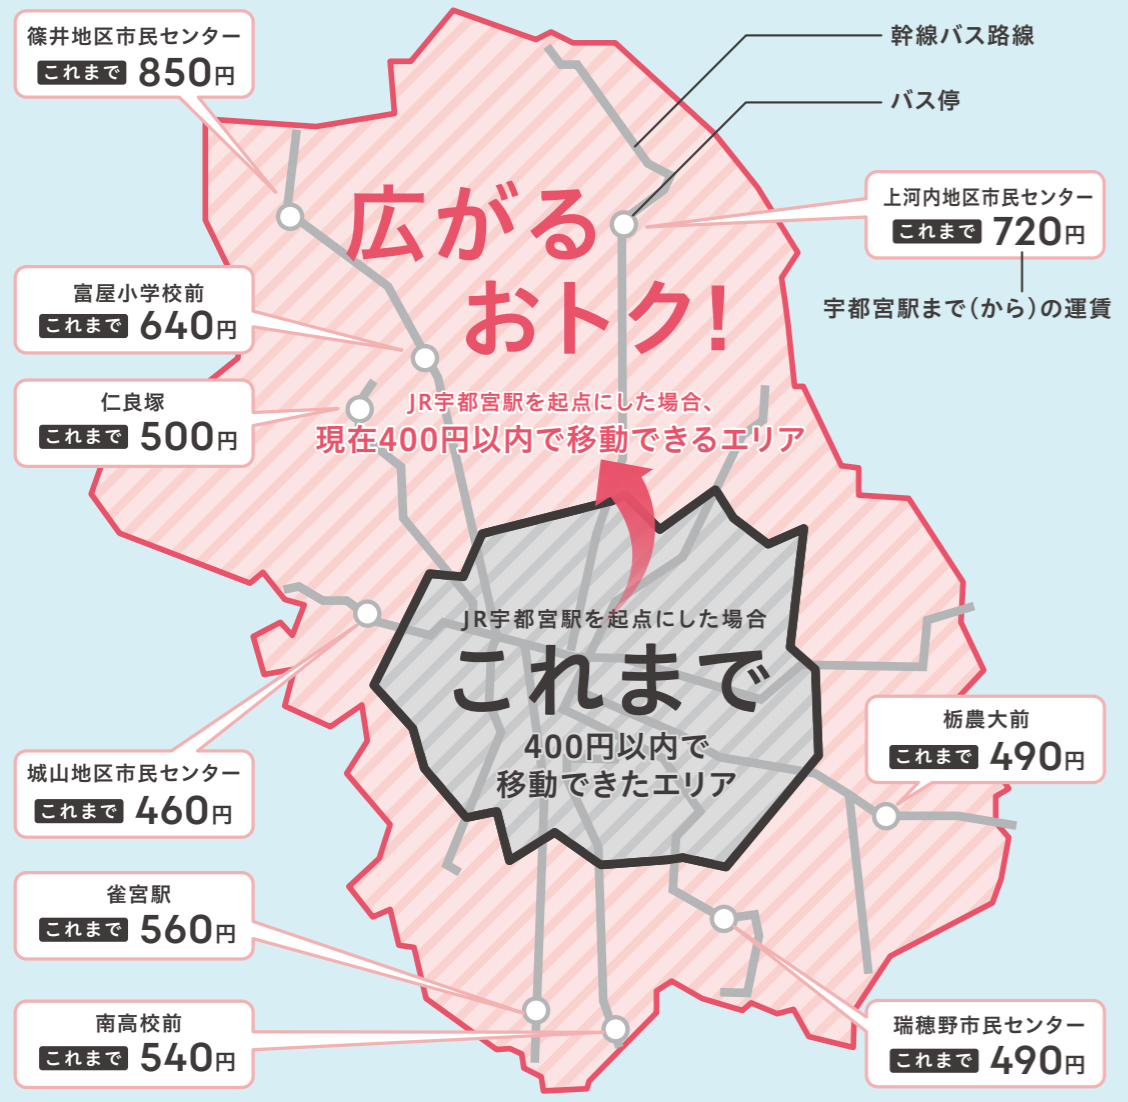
篠井地区市民センター
これまで 850円

幹線バス路線

バス停

上河内地区市民センター
これまで 720円

宇都宮駅まで(から)の運賃

広がるおトク!

富屋小学校前
これまで 640円

仁良塚
これまで 500円

JR宇都宮駅を起点にした場合、
現在400円以内で移動できるエリア

JR宇都宮駅を起点にした場合
これまで
400円以内で
移動できたエリア

栃農大前
これまで 490円

城山地区市民センター
これまで 460円

雀宮駅
これまで 560円

南高校前
これまで 540円

瑞穂野市民センター
これまで 490円